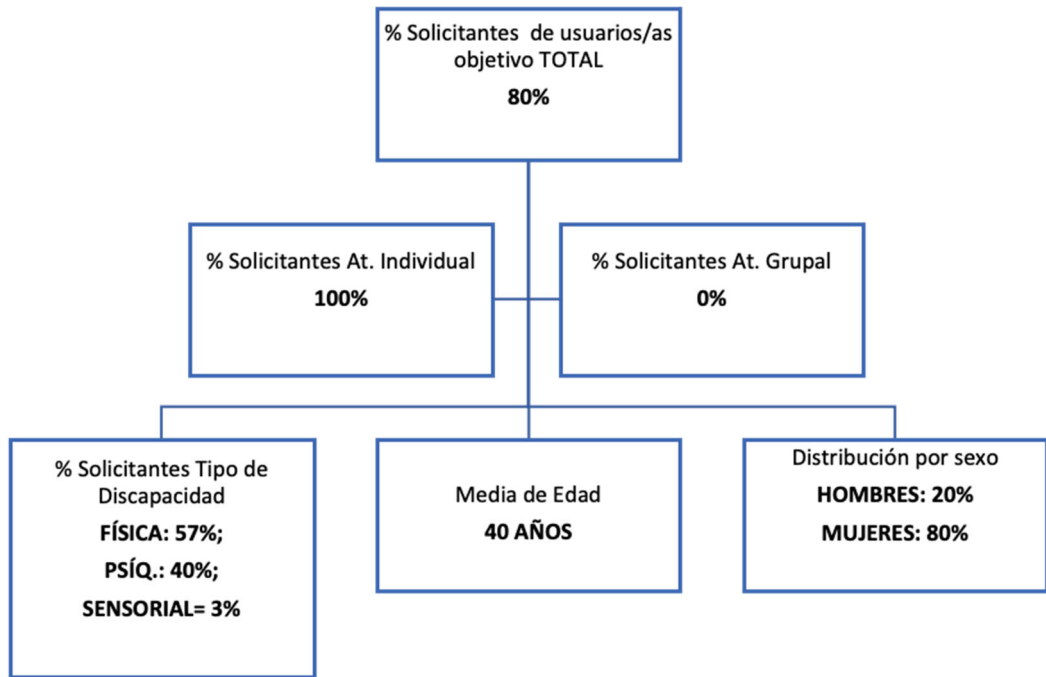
% Solicitantes de usuarios/as objetivo TOTAL

80%

% Solicitantes At. Individual

100%

% Solicitantes At. Grupal

0%

% Solicitantes Tipo de Discapacidad

FÍSICA: 57%;

PSÍQ.: 40%;

SENSORIAL= 3%

Media de Edad

40 AÑOS

Distribución por sexo

HOMBRES: 20%

MUJERES: 80%